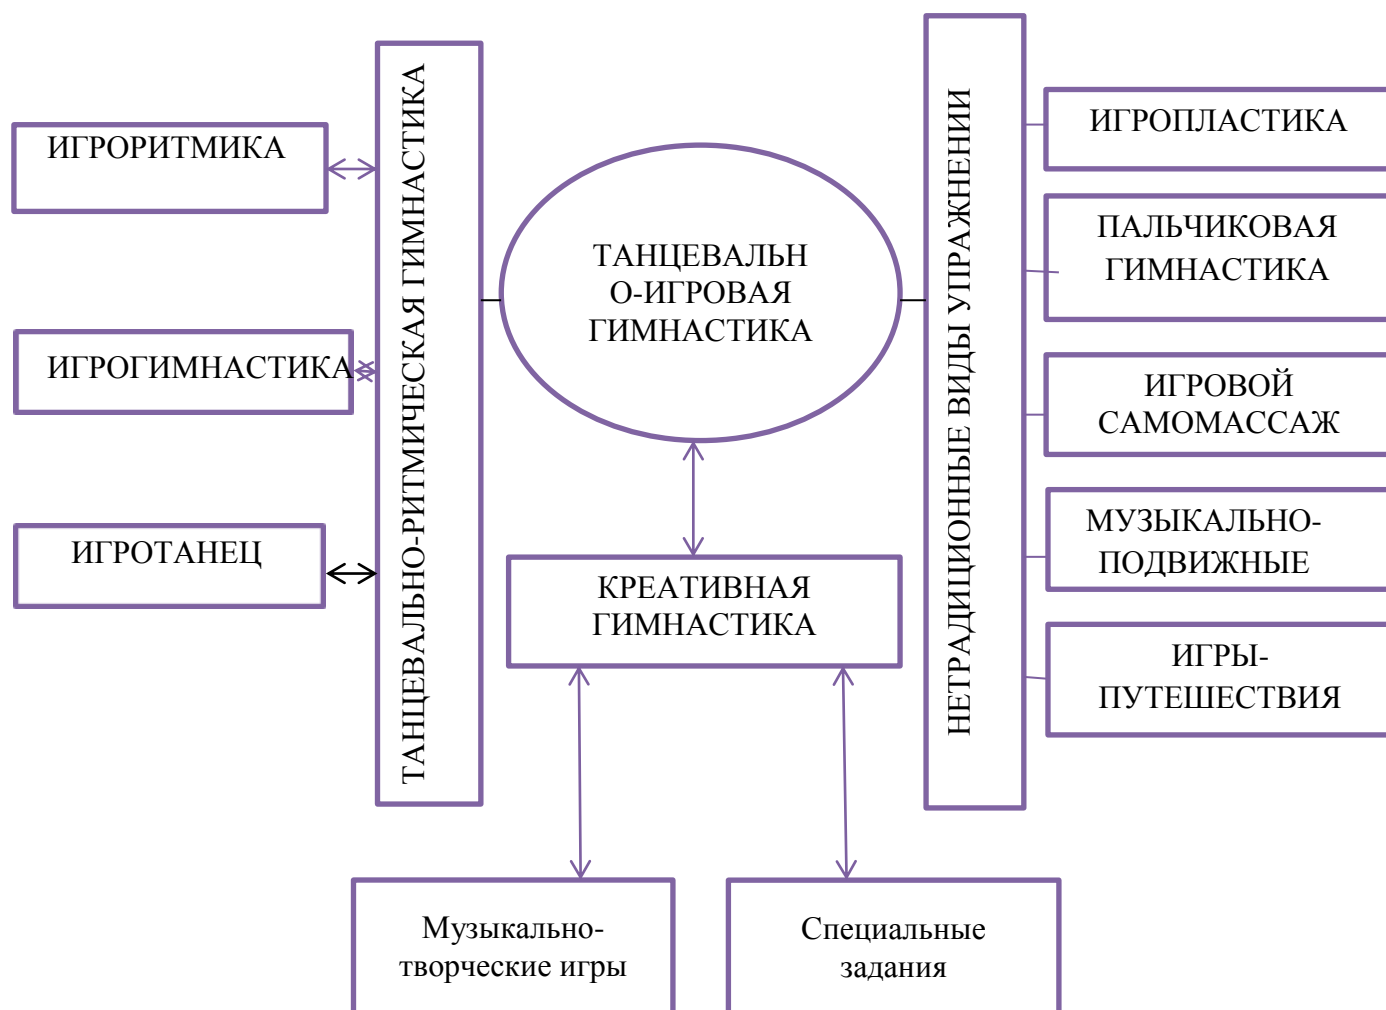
ИГРОРИТМИКА

ИГРОГИМНАСТИКА

ИГРОТАНЕЦ

ТАНЦЕВАЛЬНО-РИТМИЧЕСКАЯ ГИМНАСТИКА

ТАНЦЕВАЛЬН О-ИГРОВАЯ ГИМНАСТИКА

КРЕАТИВНАЯ ГИМНАСТИКА

НЕТРАДИЦИОННЫЕ ВИДЫ УПРАЖНЕНИЙ

ИГРОПЛАСТИКА

ПАЛЬЧИКОВАЯ ГИМНАСТИКА

ИГРОВОЙ САМОМАССАЖ

МУЗЫКАЛЬНО-ПОДВИЖНЫЕ

ИГРЫ-ПУТЕШЕСТВИЯ

Музыкально-творческие игры

Специальные задания